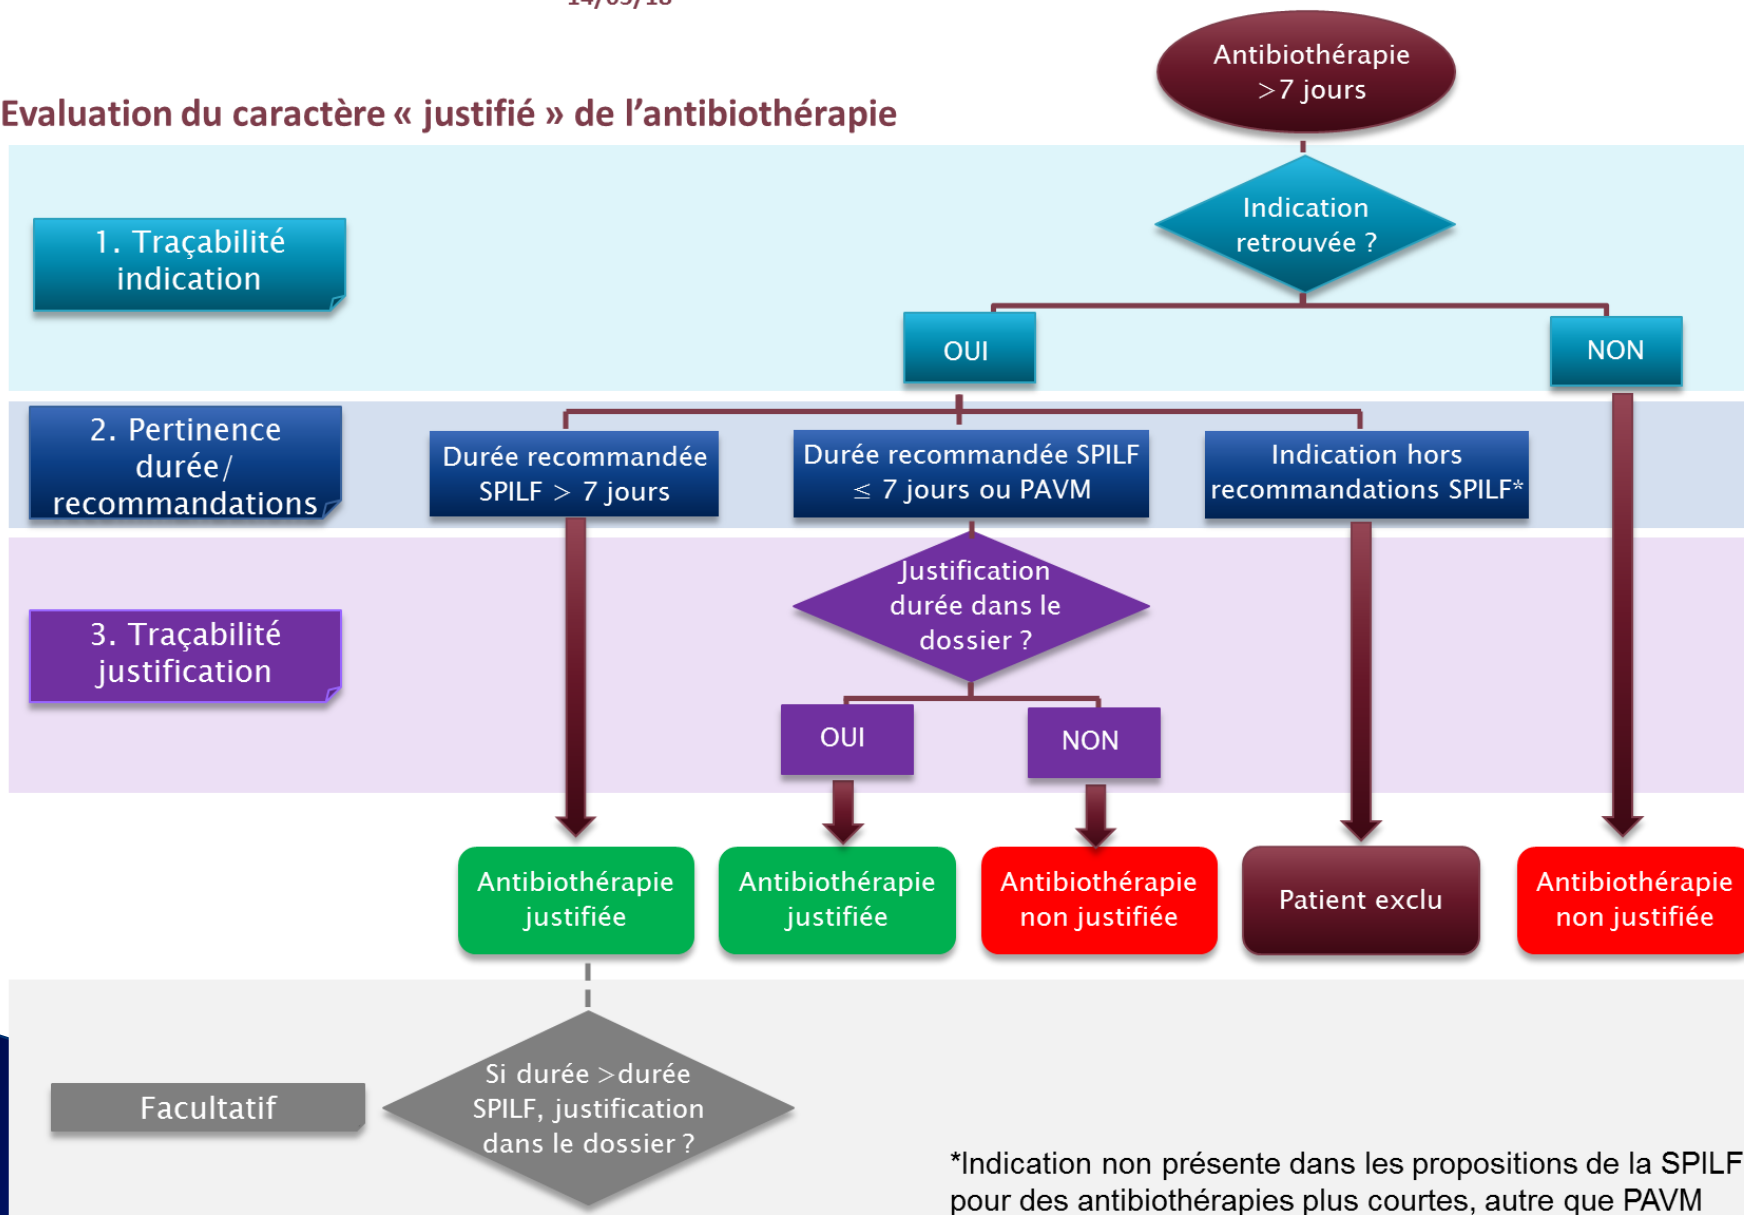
Evaluation du caractère « justifié » de l'antibiothérapie

Antibiothérapie >7 jours

1. Traçabilité indication

Indication retrouvée ?

OUI

NON

2. Pertinence durée/ recommandations

Durée recommandée SPILF > 7 jours

Durée recommandée SPILF ≤ 7 jours ou PAVM

Indication hors recommandations SPILF*

3. Traçabilité justification

Justification durée dans le dossier ?

OUI

NON

Antibiothérapie justifiée

Antibiothérapie justifiée

Antibiothérapie non justifiée

Patient exclu

Antibiothérapie non justifiée

Facultatif

Si durée >durée SPILF, justification dans le dossier ?

*Indication non présente dans les propositions de la SPILF pour des antibiothérapies plus courtes, autre que PAVM